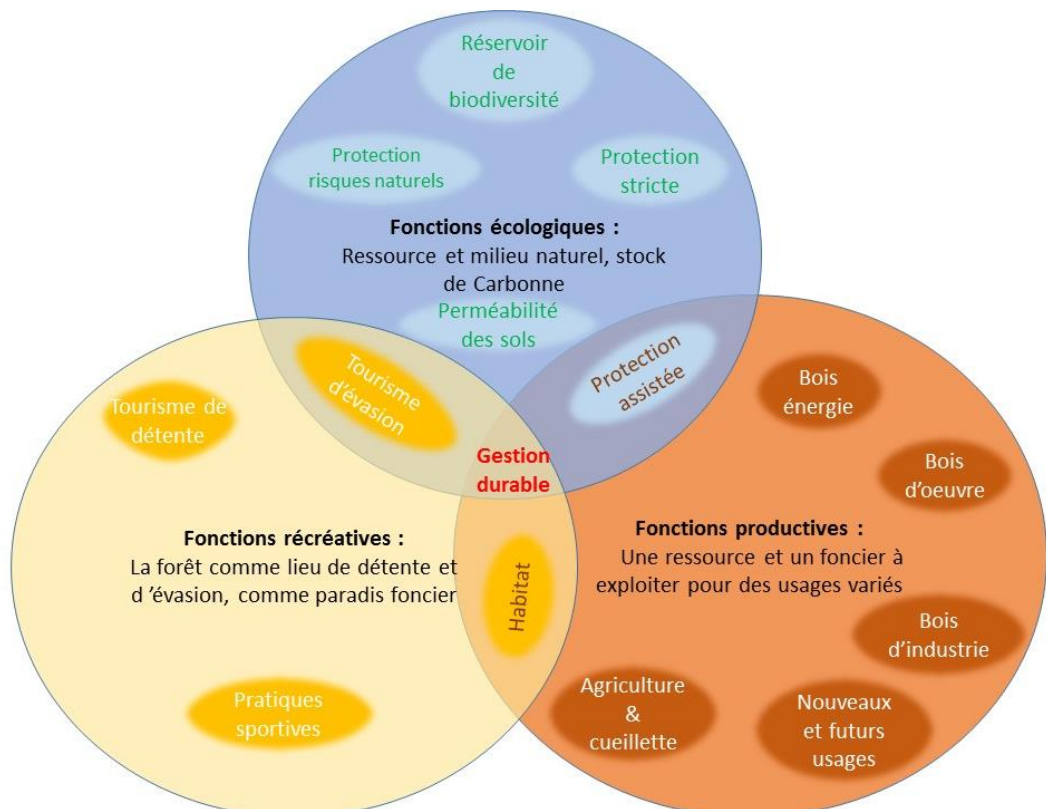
Réservoir de biodiversité

Protection risques naturels

Protection stricte

**Fonctions écologiques :**
Ressource et milieu naturel, stock de Carbonne

Perméabilité des sols

Tourisme d'évasion

Protection assistée

Tourisme de détente

Gestion durable

Bois énergie

Bois d'oeuvre

**Fonctions récréatives :**
La forêt comme lieu de détente et d 'évasion, comme paradis foncier

Habitat

**Fonctions productives :**
Une ressource et un foncier à exploiter pour des usages variés

Bois d'industrie

Pratiques sportives

Agriculture & cueillette

Nouveaux et futurs usages